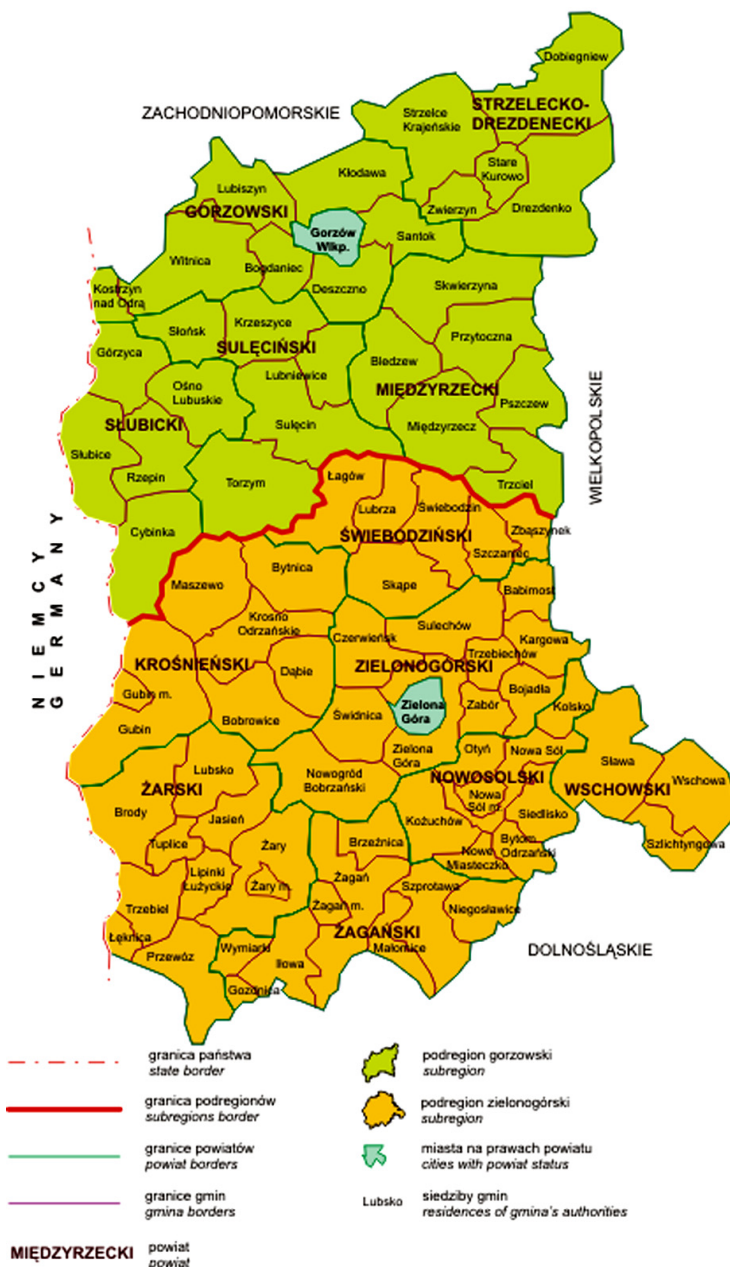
ZACHODNIOPOMORSKIE

Dobiegniew

Strzelce Krajeńskie

STRZELECKO-DREZDENECKI

Stare Kurowo

Drezdenko

Zwierzyn

Kłodawa

Lubiszyn

GORZOWSKI

Gorzów Wlkp.

Santok

Witnica

Bogdaniec

Deszczno

Skwierzyna

Kostrzyn nad Odrą

Słońsk

Krzeszyce

Przytoczna

Górzyca

SULĘCIŃSKI

Bledzew

Ośno Lubuskie

Lubniewice

MIĘDZYRZECKI

Pszczew

SŁUBICKI

Międzyrzecz

WIELKOPOLSKIE

Słubice

Sulęcin

Rzepin

Torzym

Łagów

Trzciel

Lubrza

Świebodzin

Cybinka

ŚWIEBODZIŃSKI

Zbąszynek

Szczaniec

NIEMCY
GERMANY

Maszewo

Bytnica

Skąpe

Babimost

Krosno Odrzańskie

Sulechów

Czerwieńsk

Kargowa

Trzebiechów

KROŚNIEŃSKI

Dąbie

ZIELONOGÓRSKI

Bojadła

Gubin m.

Zielona Góra

Zabór

Kolsko

Gubin

Bobrowice

Świdnica

Zielona Góra

Otyń

Nowa Sól

Sława

Lubsko

Nowogród Bobrzański

NOWOSOLSKI

Wschowa

ŻARSKI

Nowa Sól m.

WSCHOWSKI

Brody

Jasień

Kożuchów

Siedlisko

Tuplice

Żary

Brzeźnica

Bytom Odrzański

Szlichtyngowa

Lipinki Łużyckie

Żary m.

Nowe Miasteczko

Żagań

Szprotawa

Trzebiel

Żagań m.

Niegosławice

Łęknica

ŻAGAŃSKI

Przewóz

Wymiarki

Małomice

DOLNOŚLĄSKIE

Iłowa

Gozdnica

granica państwa
state border

granica podregionów
subregions border

granice powiatów
powiat borders

granice gmin
gmina borders

MIĘDZYRZECKI powiat
powiat

podregion gorzowski
subregion

podregion zielonogórski
subregion

miasta na prawach powiatu
cities with powiat status

Lubsko siedziby gmin
residences of gmina's authorities